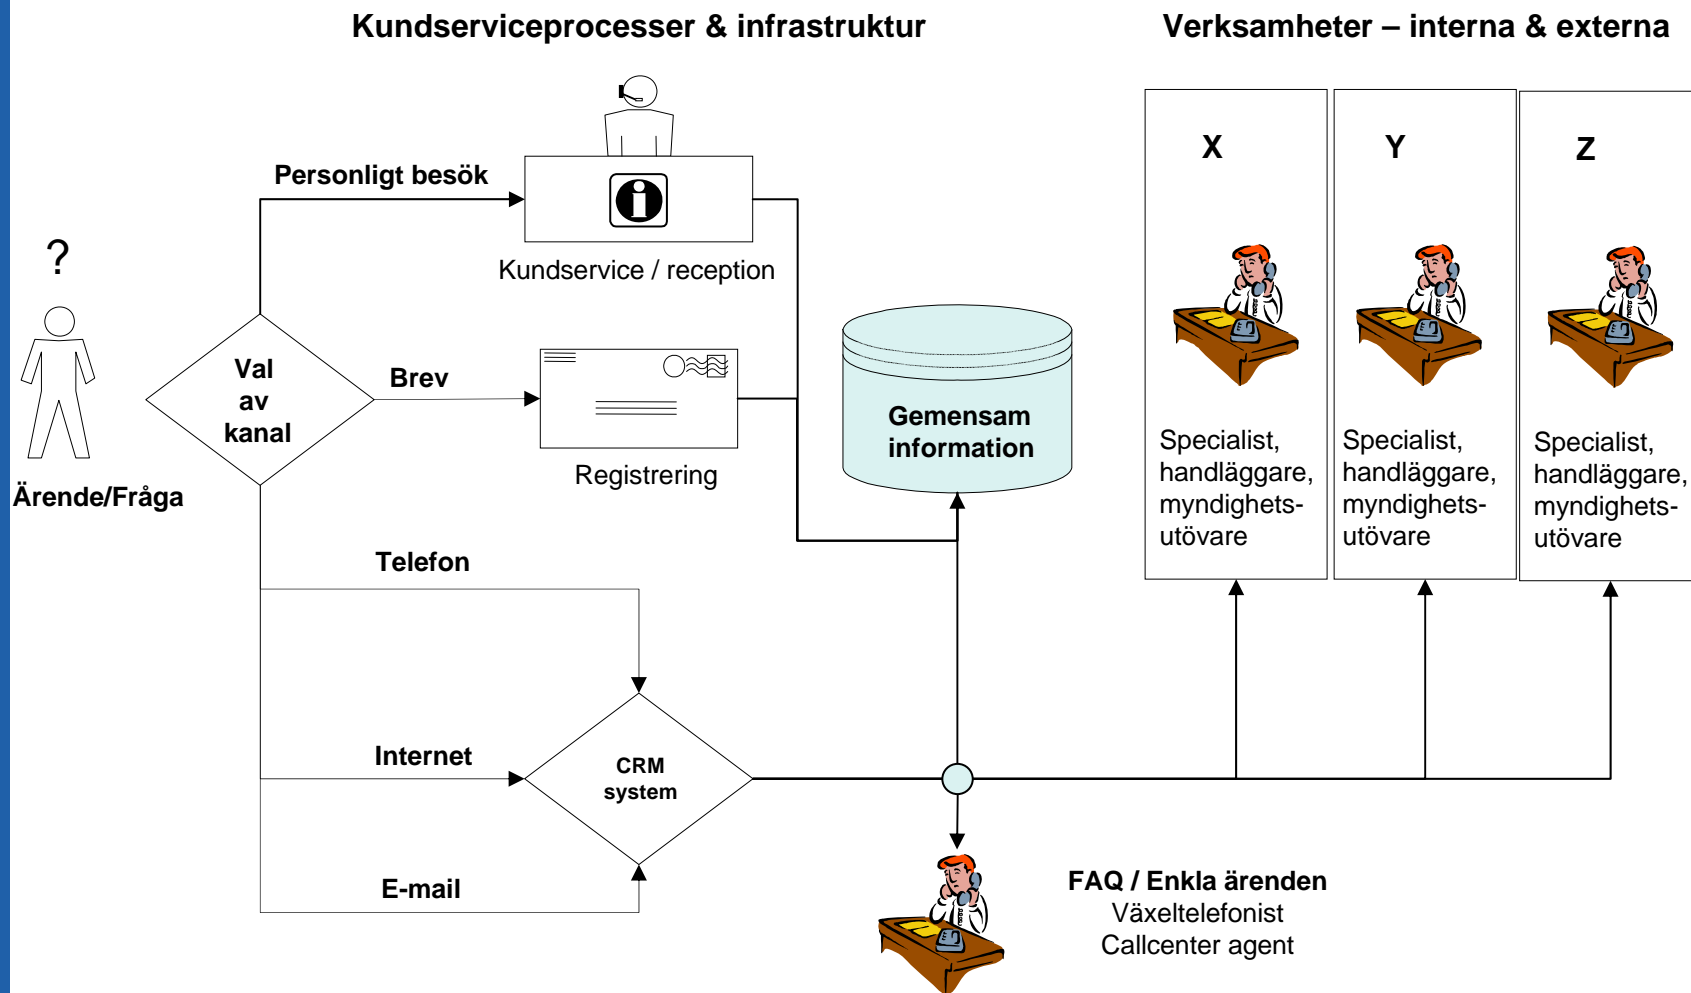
Kundserviceprocesser & infrastruktur

Verksamheter – interna & externa

?

Ärende/Fråga

Val av kanal

Personligt besök

Kundservice / reception

Brev

Registrering

Gemensam information

Telefon

Internet

E-mail

CRM system

X

Y

Z

Specialist, handläggare, myndighetsutövare

Specialist, handläggare, myndighetsutövare

Specialist, handläggare, myndighetsutövare

FAQ / Enkla ärenden
Växeltelefonist
Callcenter agent